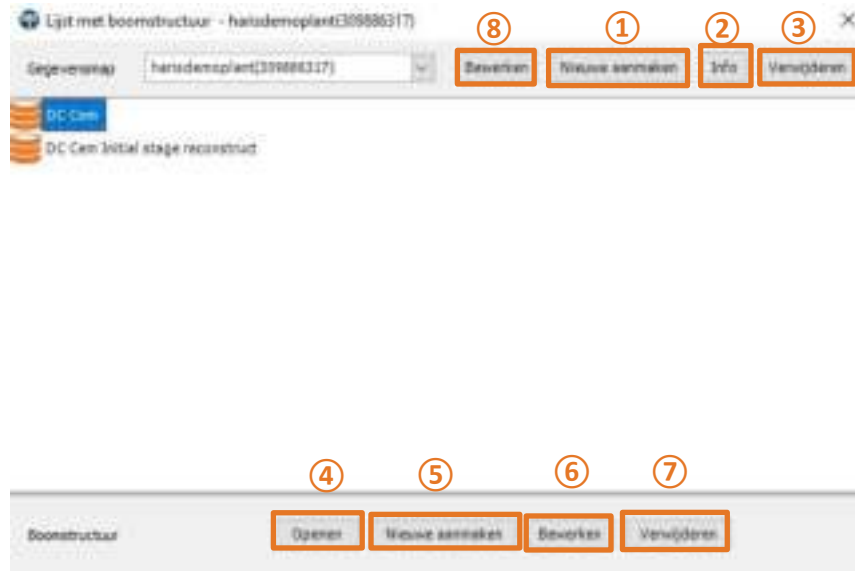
Lijst met boomstructuur - harisdemoplant(309886317)

⑧ ① ② ③

Gegevensmap harisdemoplant(309886317) Bewerken Nieuwe aanmaken Info Verwijderen

DC Cem

DC Cem Initial stage reconstruct

④ ⑤ ⑥ ⑦

Boomstructuur Openen Nieuwe aanmaken Bewerken Verwijderen